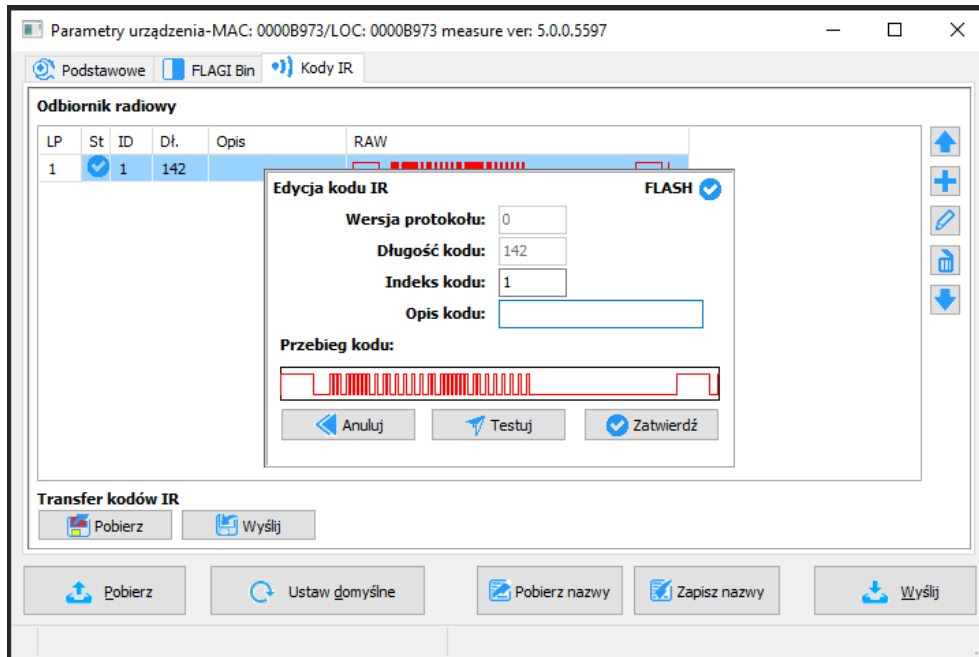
Parametry urządzenia-MAC: 0000B973/LOC: 0000B973 measure ver: 5.0.0.5597

Podstawowe | FLAGI Bin | Kody IR

Odbiornik radiowy

| LP | St | ID | Dł. | Opis | RAW |
|---|---|---|---|---|---|
| 1 | | 1 | 142 | | |

Edycja kodu IR

FLASH

Wersja protokołu: 0

Długość kodu: 142

Indeks kodu: 1

Opis kodu:

Przebieg kodu:

Anuluj | Testuj | Zatwierdź

Transfer kodów IR

Pobierz | Wyślij

Pobierz | Ustaw domyślne | Pobierz nazwy | Zapisz nazwy | Wyślij